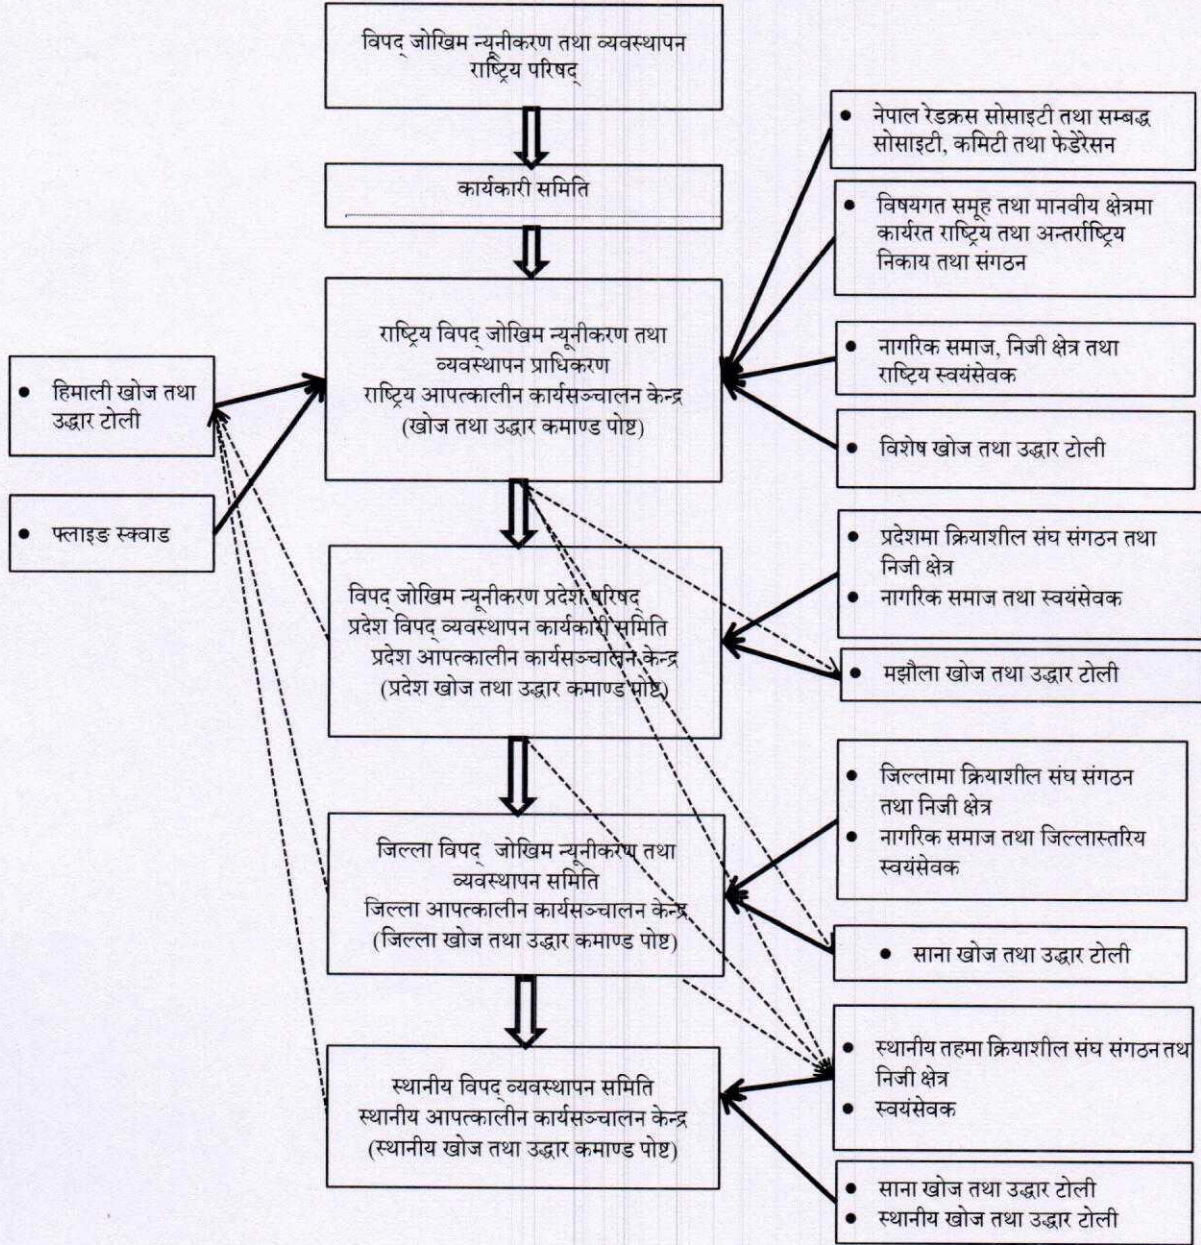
विपद् जोखिम न्यूनीकरण तथा व्यवस्थापन राष्ट्रिय परिषद्

कार्यकारी समिति

राष्ट्रिय विपद् जोखिम न्यूनीकरण तथा व्यवस्थापन प्राधिकरण
राष्ट्रिय आपत्कालीन कार्यसञ्चालन केन्द्र
(खोज तथा उद्धार कमाण्ड पोष्ट)

विपद् जोखिम न्यूनीकरण प्रदेश परिषद्
प्रदेश विपद् व्यवस्थापन कार्यकारी समिति
प्रदेश आपत्कालीन कार्यसञ्चालन केन्द्र
(प्रदेश खोज तथा उद्धार कमाण्ड पोष्ट)

जिल्ला विपद् जोखिम न्यूनीकरण तथा व्यवस्थापन समिति
जिल्ला आपत्कालीन कार्यसञ्चालन केन्द्र
(जिल्ला खोज तथा उद्धार कमाण्ड पोष्ट)

स्थानीय विपद् व्यवस्थापन समिति
स्थानीय आपत्कालीन कार्यसञ्चालन केन्द्र
(स्थानीय खोज तथा उद्धार कमाण्ड पोष्ट)

• हिमाली खोज तथा उद्धार टोली

• फ्लाइङ स्क्वाड

• नेपाल रेडक्रस सोसाइटी तथा सम्बद्ध सोसाइटी, कमिटी तथा फेडेरेसन

• विषयगत समूह तथा मानवीय क्षेत्रमा कार्यरत राष्ट्रिय तथा अन्तर्राष्ट्रिय निकाय तथा संगठन

• नागरिक समाज, निजी क्षेत्र तथा राष्ट्रिय स्वयंसेवक

• विशेष खोज तथा उद्धार टोली

• प्रदेशमा क्रियाशील संघ संगठन तथा निजी क्षेत्र
• नागरिक समाज तथा स्वयंसेवक

• मझौला खोज तथा उद्धार टोली

• जिल्लामा क्रियाशील संघ संगठन तथा निजी क्षेत्र
• नागरिक समाज तथा जिल्लास्तरिय स्वयंसेवक

• साना खोज तथा उद्धार टोली

• स्थानीय तहमा क्रियाशील संघ संगठन तथ निजी क्षेत्र
• स्वयंसेवक

• साना खोज तथा उद्धार टोली
• स्थानीय खोज तथा उद्धार टोली